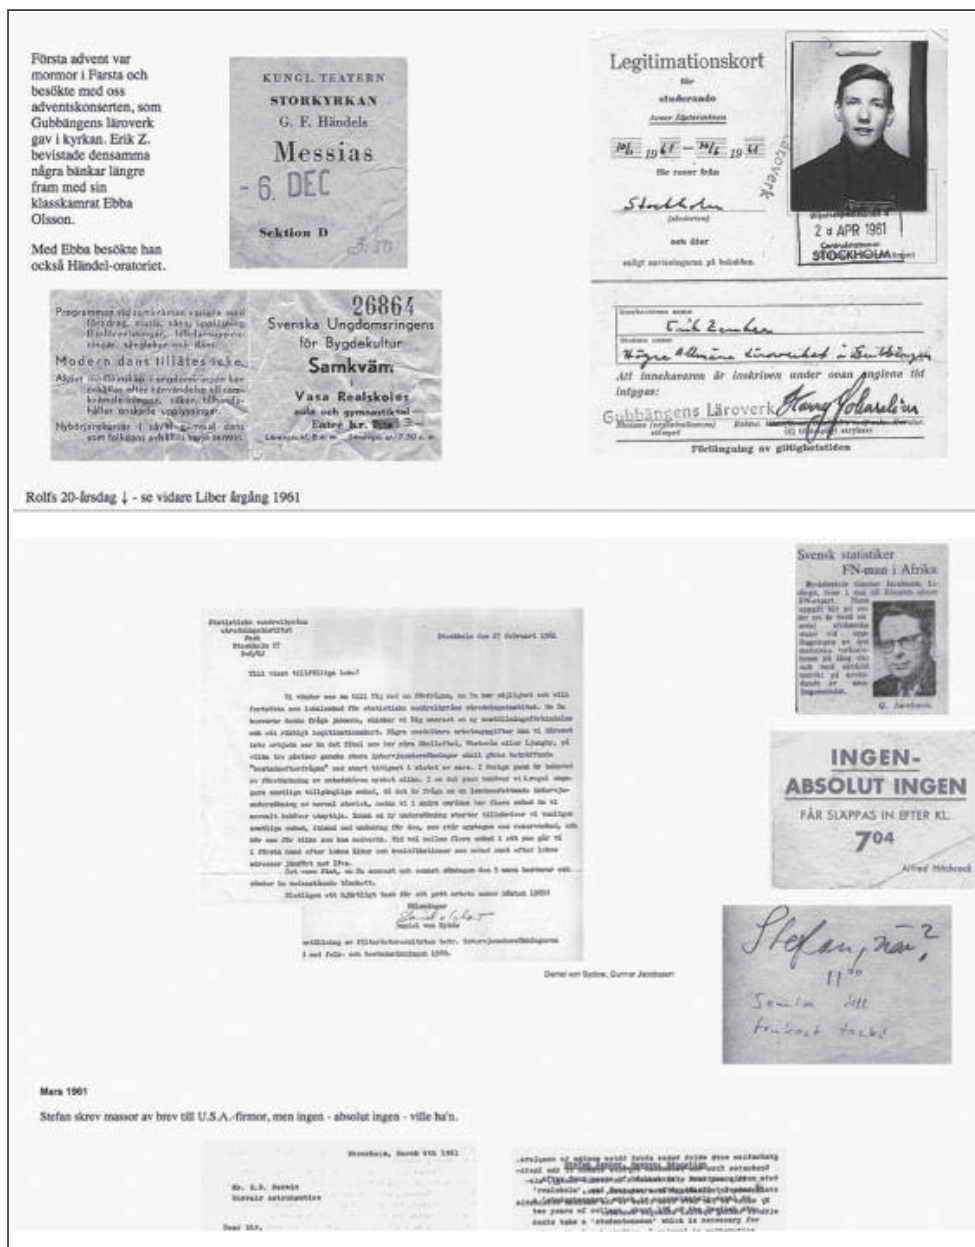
Första advent var mormor i Farsta och besökte med oss adventskonserten, som Gubbängens läroverk gav i kyrkan. Erik Z. bevistade densamma några bänkar längre fram med sin klasskamrat Ebba Olsson.

Med Ebba besökte han också Händel-oratoriet.

KUNGL. TEATERN
STORKYRKAN
G. F. Händels
Messias
- 6. DEC
Sektion D
3:50

Programmet vid samkvämen varierar med föredrag, musik, sång, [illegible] och dans.
Modern dans tillåtes icke.
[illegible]
Nybörjarekurser i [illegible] gammal dans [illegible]

26864
Svenska Ungdomsringens för Bygdekultur
Samkväm
i
Vasa Realskoles
aula och gymnastiksal
Entré kr. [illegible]

Legitimationskort
för
studerande
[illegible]
1/6 1961 – 31/6 1961
för resor från
Stockholm
(stationen)
och åter
enligt anvisningarna på baksidan.

2 a APR 1961
STOCKHOLM

Erik Zander
Högre Allmänna Läroverket i Gubbängen
Att innehavaren är inskriven under ovan angivna tid intygas:
Gubbängens Läroverk
Förlängning av giltighetstiden

Rolfs 20-årsdag ↓ - se vidare Liber årgång 1961

Statistiska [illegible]
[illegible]
Stockholm den 27 februari 1961
Till vissa tillfälliga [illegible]
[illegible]
Daniel von Sydow

Daniel von Sydow, Gunnar Jacobsson

Svensk statistiker
FN-man i Afrika
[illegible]
G. Jacobsson

INGEN-
ABSOLUT INGEN
FÅR SLÄPPAS IN EFTER KL.
7$^{04}$
Alfred Hitchcock

Stefan, när?
11$^{30}$
Saml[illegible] ditt
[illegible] tack!

Mars 1961
Stefan skrev massor av brev till U.S.A.-firmor, men ingen - absolut ingen - ville ha'n.

Stockholm, March 6th 1961
Mr. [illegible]
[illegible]
Dear Sir,

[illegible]